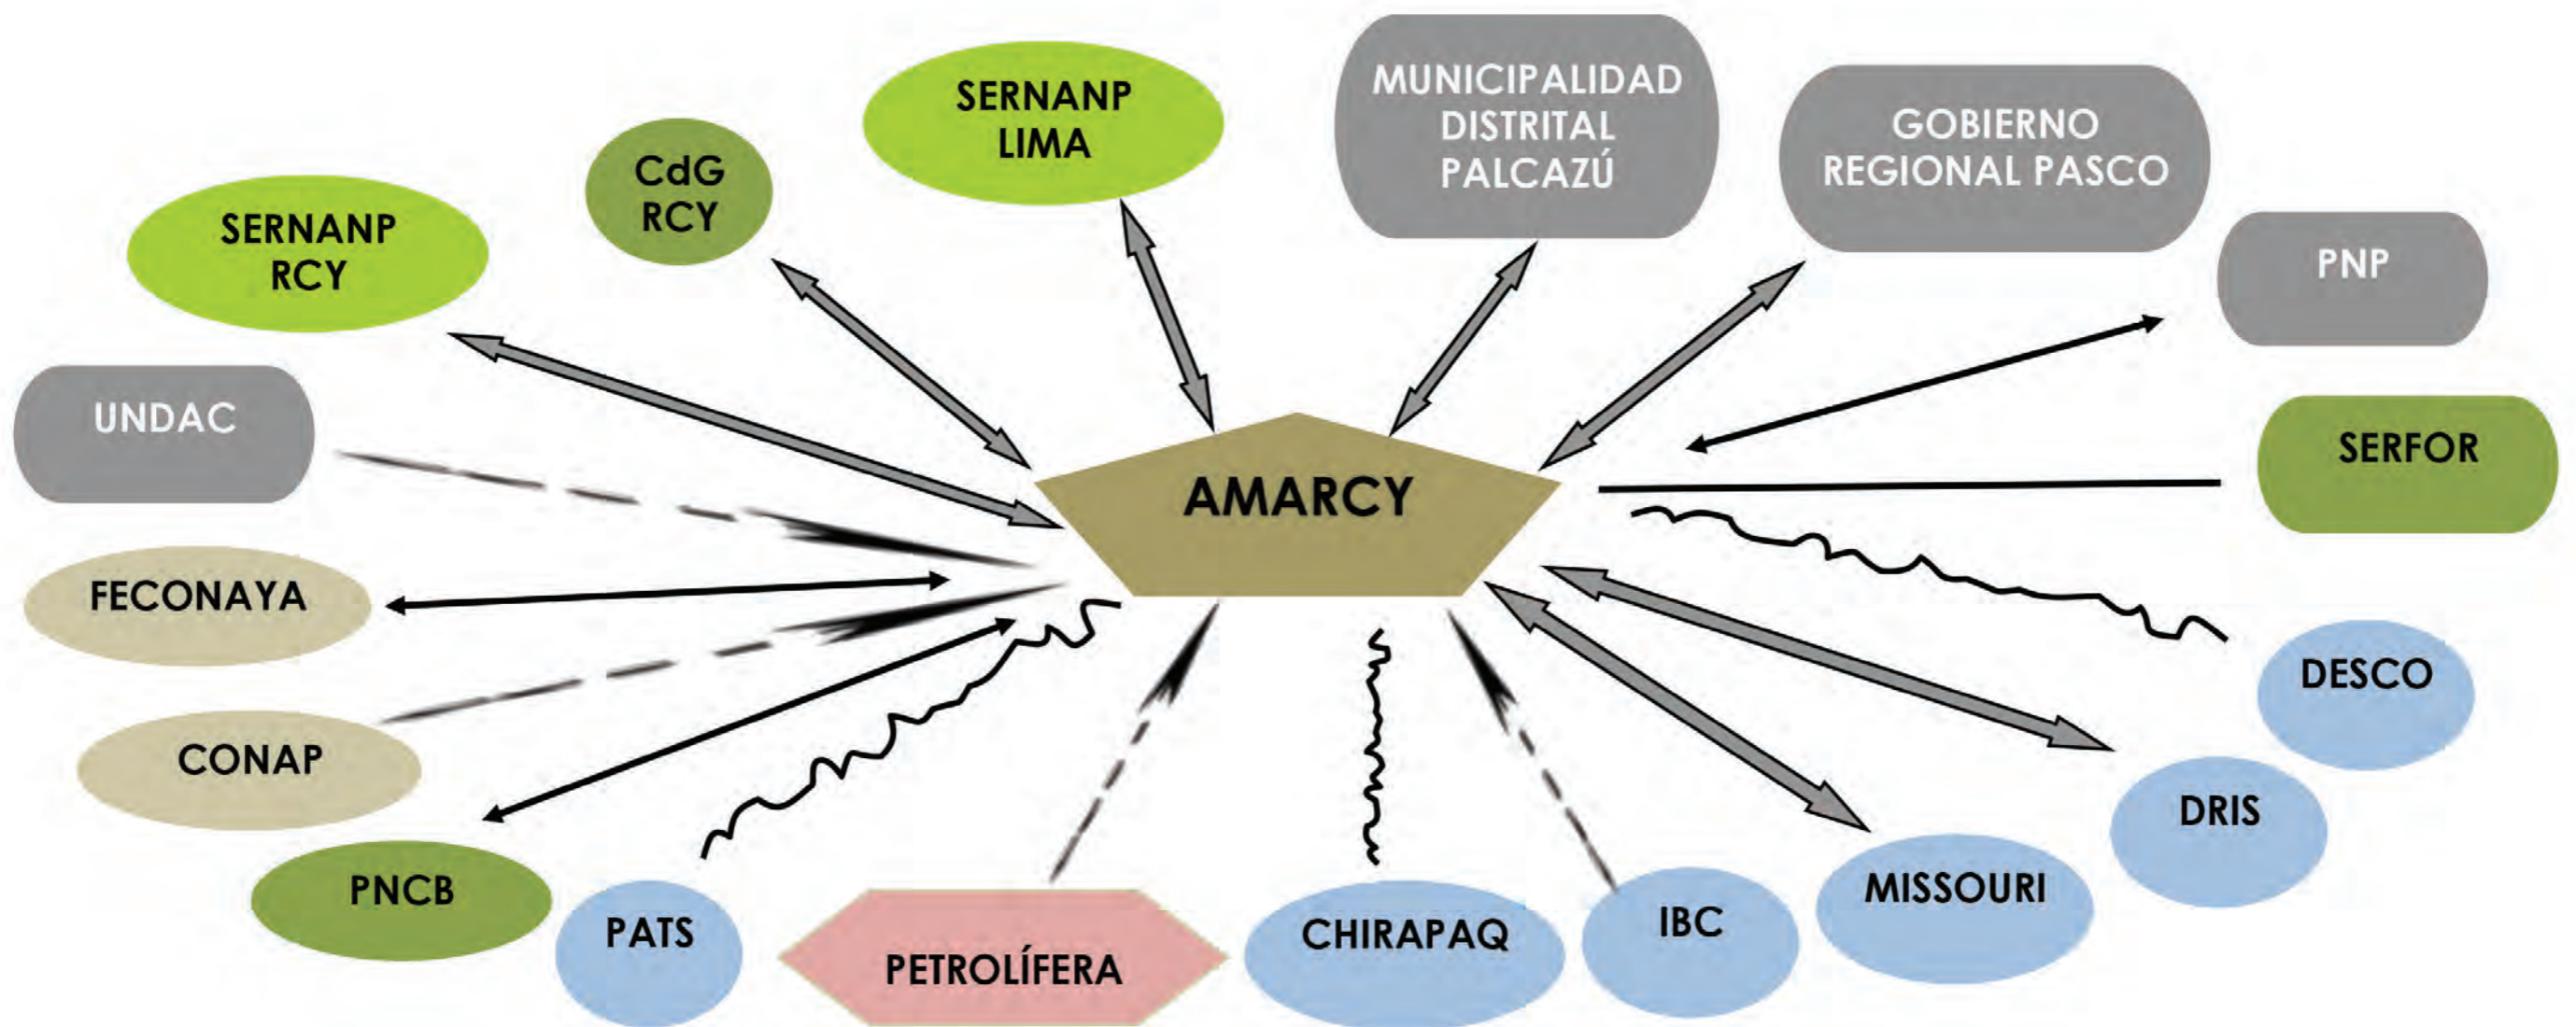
SERNANP LIMA

CdG RCY

SERNANP RCY

MUNICIPALIDAD DISTRITAL PALCAZÚ

GOBIERNO REGIONAL PASCO

PNP

UNDAC

AMARCY

SERFOR

FECONAYA

CONAP

DESCO

DRIS

PNCB

PATS

PETROLÍFERA

CHIRAPAQ

IBC

MISSOURI